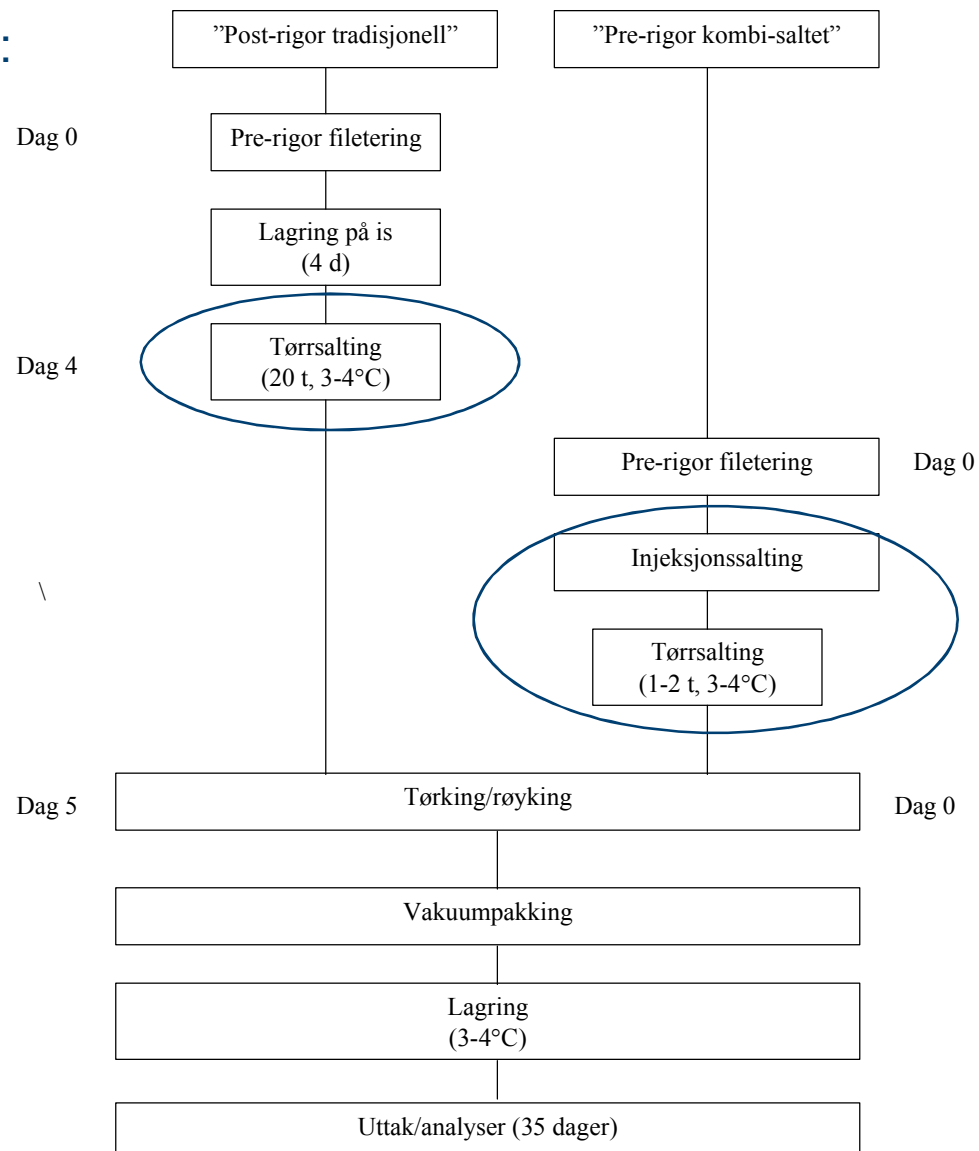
:

”Post-rigor tradisjonell”

”Pre-rigor kombi-saltet”

Dag 0

Pre-rigor filetering

Lagring på is (4 d)

Dag 4

Tørrsalting (20 t, 3-4°C)

Pre-rigor filetering

Dag 0

Injeksjonssalting

\

Tørrsalting (1-2 t, 3-4°C)

Dag 5

Tørking/røyking

Dag 0

Vakuumpakking

Lagring (3-4°C)

Uttak/analyser (35 dager)